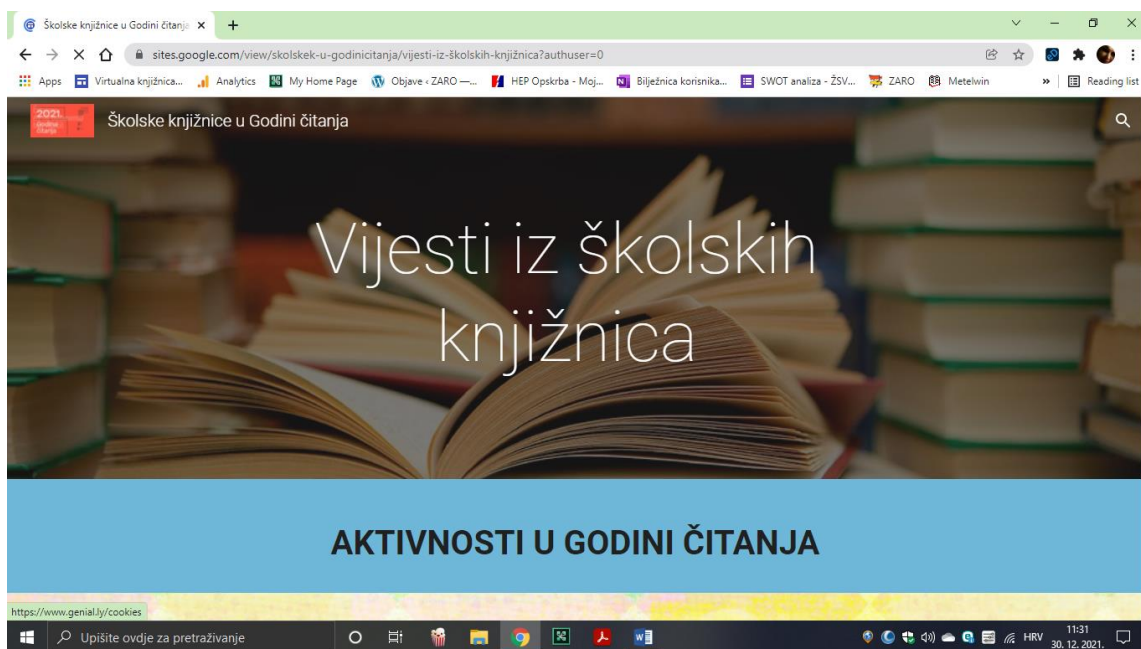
Školske knjižnice u Godini čitanja ×

sites.google.com/view/skolskek-u-godinicitanja/vijesti-iz-školskih-knjižnica?authuser=0

Apps Virtualna knjižnica... Analytics My Home Page Objave ‹ ZARO —... HEP Opskrba - Moj... Bilježnica korisnika... SWOT analiza - ŽSV... ZARO Metelwin » Reading list

2021. godina čitanja

Školske knjižnice u Godini čitanja

Vijesti iz školskih knjižnica

AKTIVNOSTI U GODINI ČITANJA

https://www.genial.ly/cookies

Upišite ovdje za pretraživanje

HRV 11:31 30. 12. 2021.